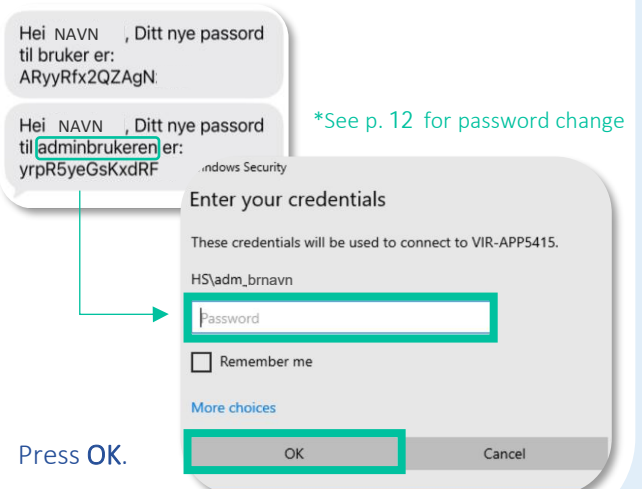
Hei NAVN , Ditt nye passord til bruker er: ARyyRfx2QZAgN

Hei NAVN , Ditt nye passord til adminbrukeren er: yrpR5yeGsKxdRF

*See p. 12 for password change

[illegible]indows Security

Enter your credentials

These credentials will be used to connect to VIR-APP5415.

HS\adm_brnavn

Password

Remember me

More choices

OK

Cancel

Press OK.